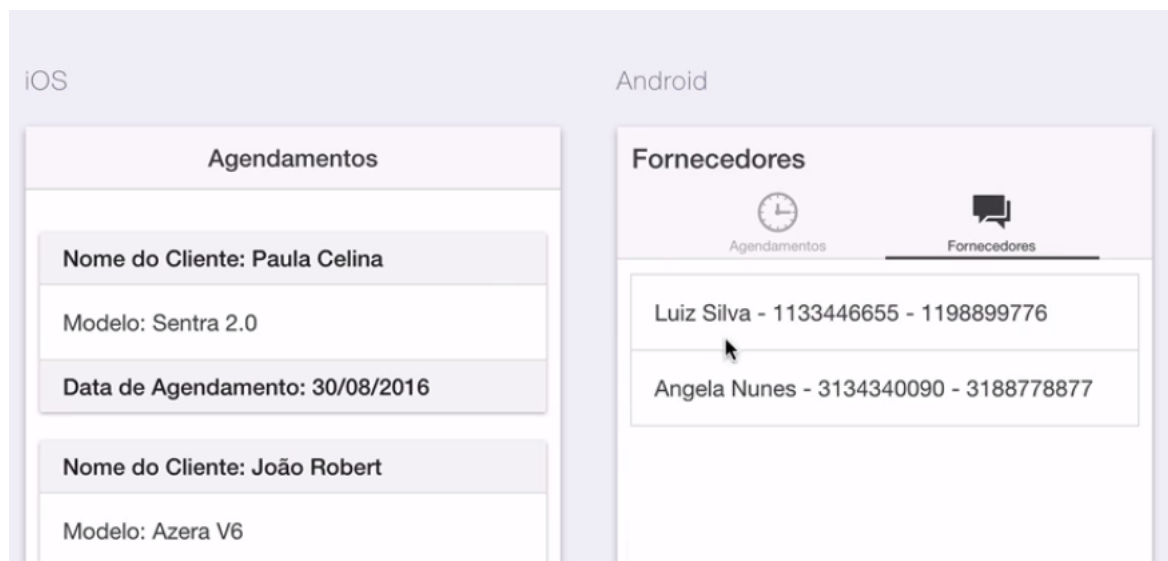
iOS

Agendamentos

Nome do Cliente: Paula Celina

Modelo: Sentra 2.0

Data de Agendamento: 30/08/2016

Nome do Cliente: João Robert

Modelo: Azera V6

Android

Fornecedores

Agendamentos

Fornecedores

Luiz Silva - 1133446655 - 1198899776

Angela Nunes - 3134340090 - 3188778877